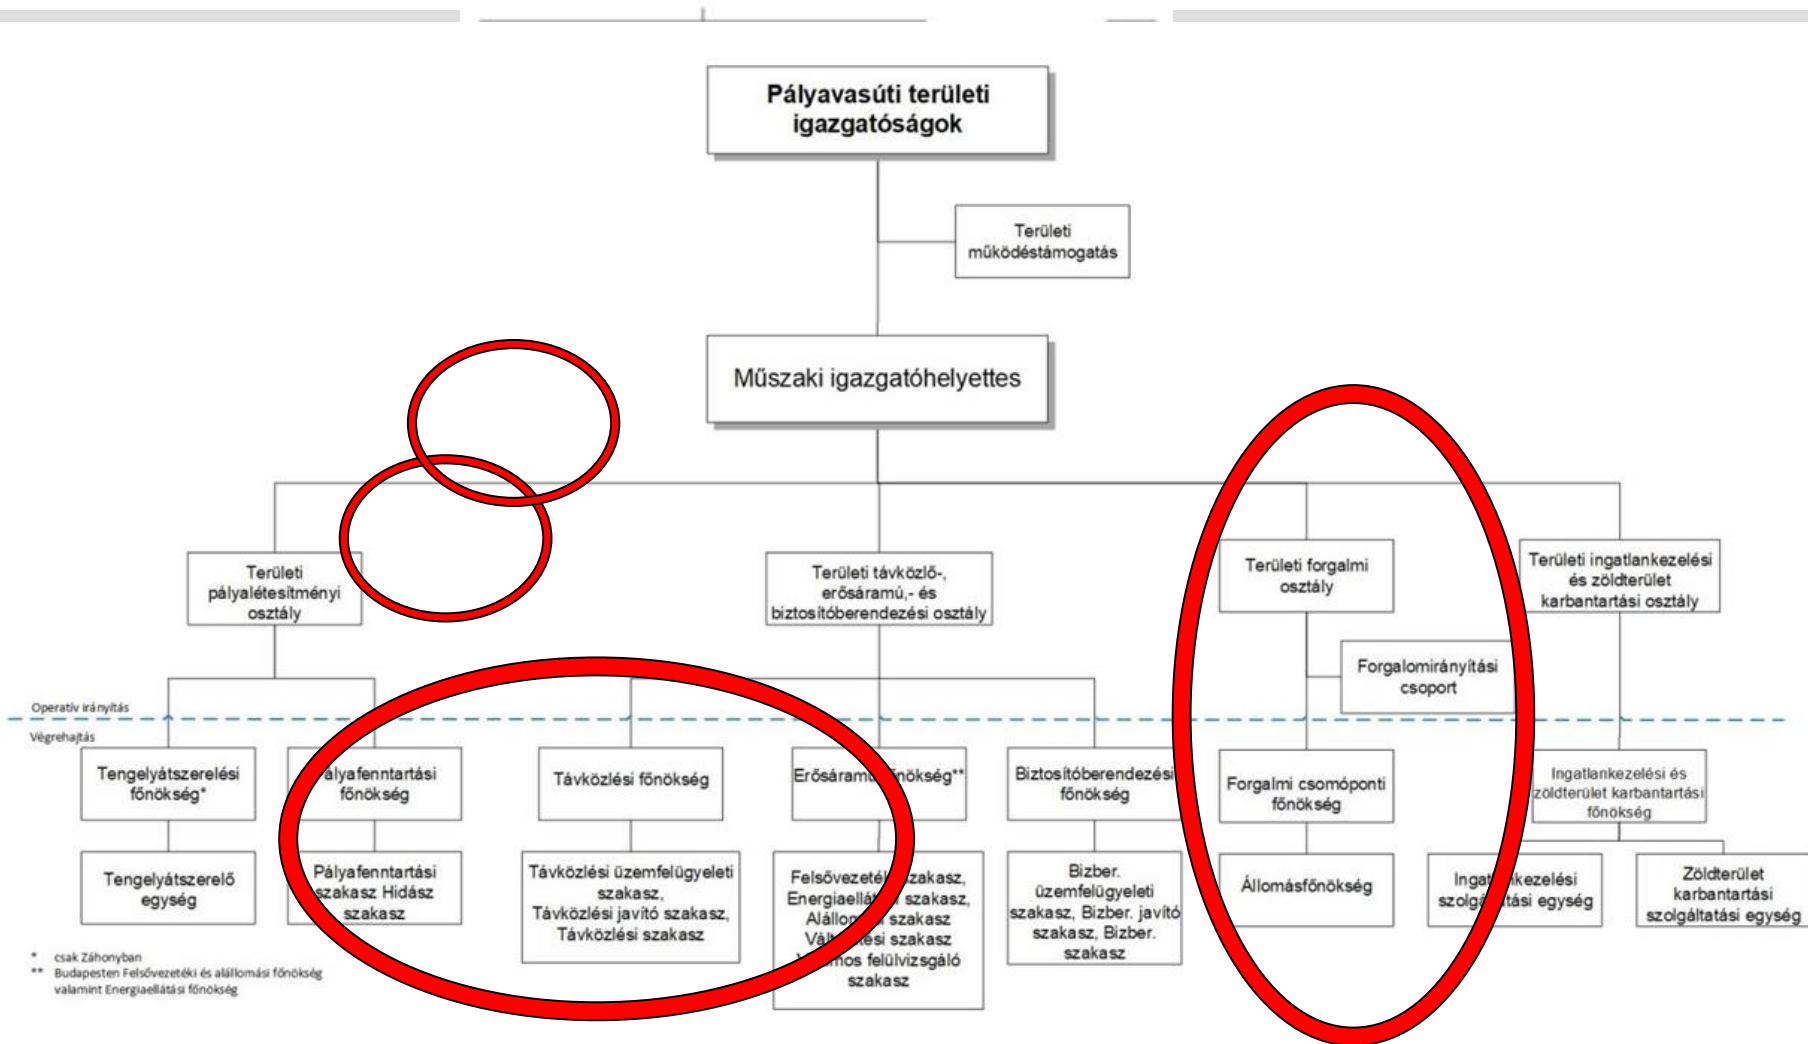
Pályavasúti területi igazgatóságok

Területi működéstámogatás

Műszaki igazgatóhelyettes

Területi pályalétesítményi osztály

Területi távközlő-, erősáramú,- és biztosítóberendezési osztály

Területi forgalmi osztály

Területi ingatlankezelési és zöldterület karbantartási osztály

Forgalomirányítási csoport

Operatív irányítás

Végrehajtás

Tengelyátszerelési főnökség*

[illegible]ályafenntartási főnökség

Távközlési főnökség

Erősáram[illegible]önökség**

Biztosítóberendezési főnökség

Forgalmi csomóponti főnökség

Ingatlankezelési és zöldterület karbantartási főnökség

Tengelyátszerelő egység

Pályafenntartási szakasz Hidász szakasz

Távközlési üzemfelügyeleti szakasz, Távközlési javító szakasz, Távközlési szakasz

Felsővezeté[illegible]szakasz, Energiaellát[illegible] szakasz, Alállo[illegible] szakasz Vált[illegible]ési szakasz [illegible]mos felülvizsgáló szakasz

Bizber. üzemfelügyeleti szakasz, Bizber. javító szakasz, Bizber. szakasz

Állomásfőnökség

Ingat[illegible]kezelési szolg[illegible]tási egység

Zöldterület karbantartási szolgáltatási egység

* csak Záhonyban
** Budapesten Felsővezetéki és alállomási főnökség valamint Energiaellátási főnökség